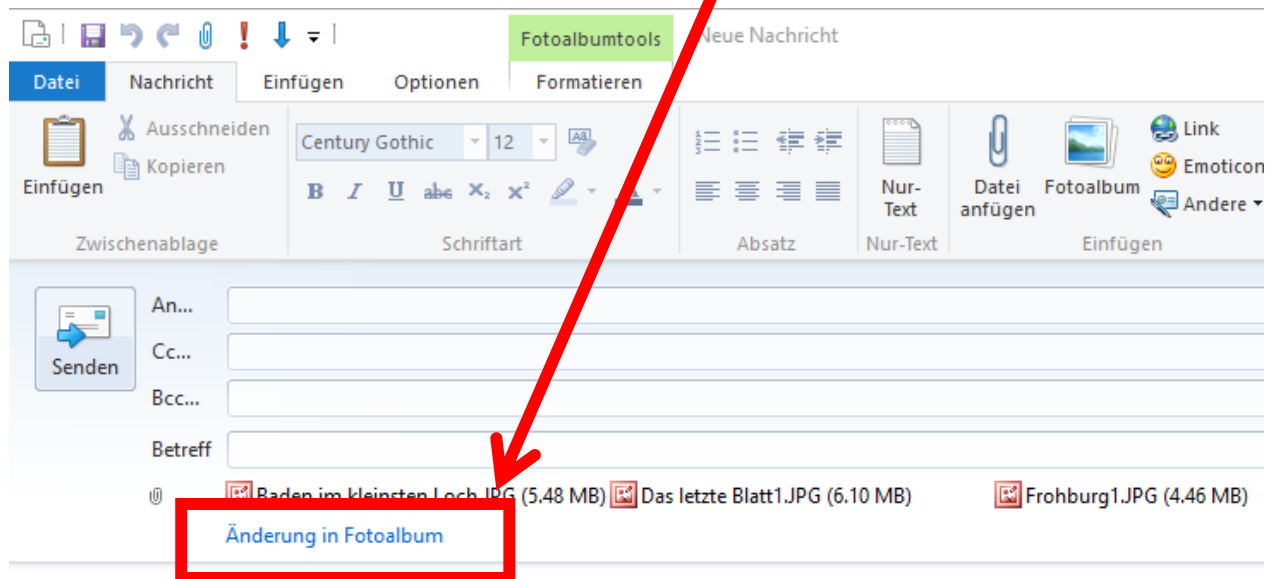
Fotoalbumtools Neue Nachricht

Datei Nachricht Einfügen Optionen Formatieren

Einfügen Ausschneiden Kopieren
Zwischenablage

Century Gothic 12
B I U abc $X_2$ $X^2$
Schriftart

Absatz

Nur-Text
Nur-Text

Datei anfügen Fotoalbum Link Emoticon Andere
Einfügen

Senden
An...
Cc...
Bcc...
Betreff

Baden im kleinsten Loch.JPG (5.48 MB) Das letzte Blatt1.JPG (6.10 MB) Frohburg1.JPG (4.46 MB)

Änderung in Fotoalbum